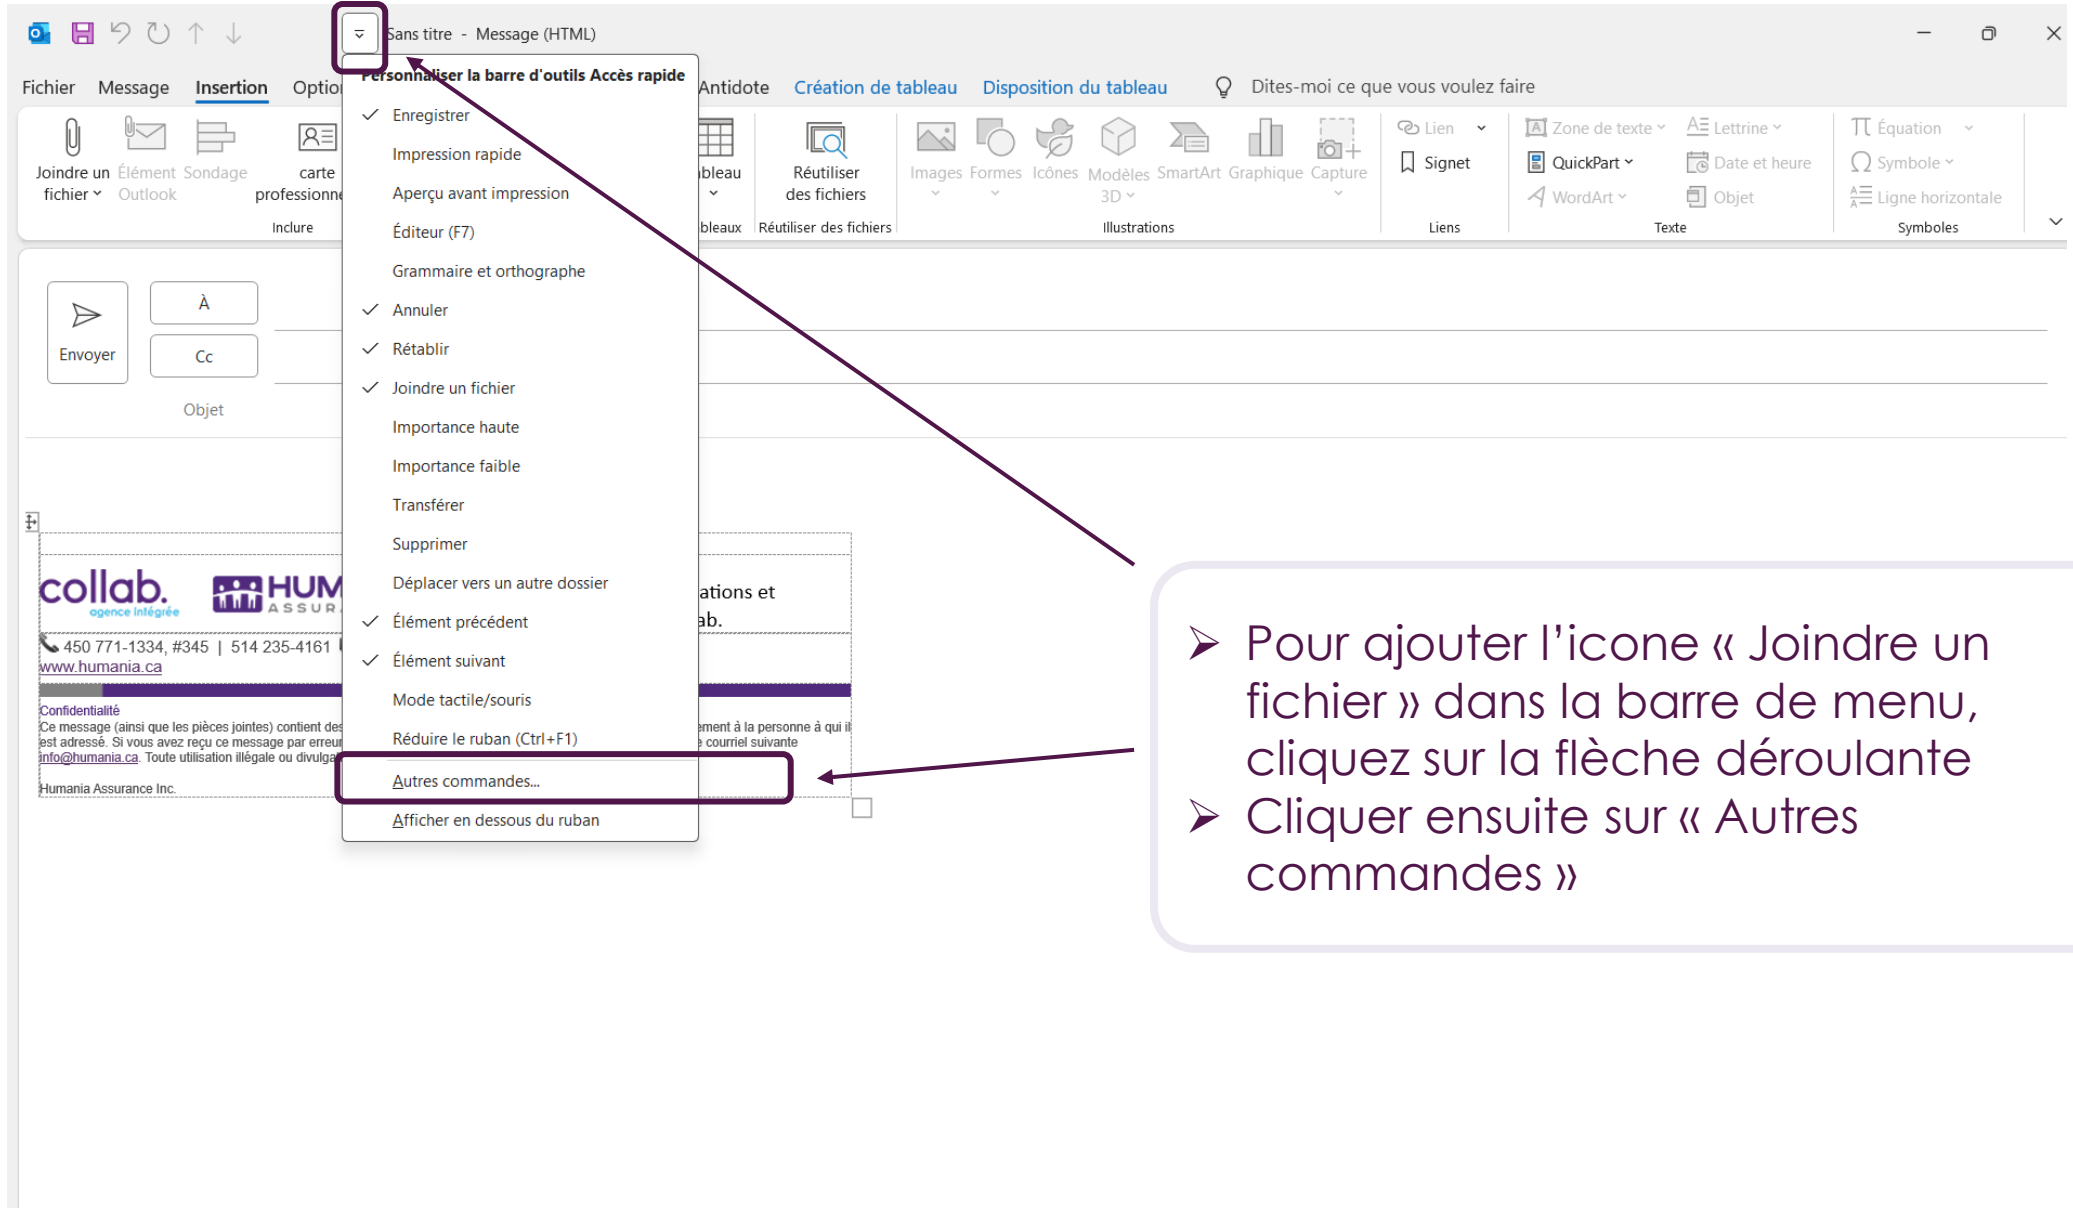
Sans titre - Message (HTML)

Fichier Message Insertion Optio Antidote Création de tableau Disposition du tableau Dites-moi ce que vous voulez faire

Joindre un fichier Élément Outlook Sondage carte professionne Inclure

bleau bleaux Réutiliser des fichiers Réutiliser des fichiers

Images Formes Icônes Modèles 3D SmartArt Graphique Capture Illustrations

Lien Signet Liens

Zone de texte QuickPart WordArt Lettrine Date et heure Objet Texte

Équation Symbole Ligne horizontale Symboles

Personnaliser la barre d'outils Accès rapide
Enregistrer
Impression rapide
Aperçu avant impression
Éditeur (F7)
Grammaire et orthographe
Annuler
Rétablir
Joindre un fichier
Importance haute
Importance faible
Transférer
Supprimer
Déplacer vers un autre dossier
Élément précédent
Élément suivant
Mode tactile/souris
Réduire le ruban (Ctrl+F1)
Autres commandes...
Afficher en dessous du ruban

Envoyer
À
Cc
Objet

collab. agence intégrée
HUM ASSUR
ations et ab.
450 771-1334, #345 | 514 235-4161
www.humania.ca
Confidentialité
Ce message (ainsi que les pièces jointes) contient des ement à la personne à qui il est adressé. Si vous avez reçu ce message par erreur courriel suivante info@humania.ca. Toute utilisation illégale ou divulga
Humania Assurance Inc.

Pour ajouter l'icone « Joindre un fichier » dans la barre de menu, cliquez sur la flèche déroulante

Cliquer ensuite sur « Autres commandes »